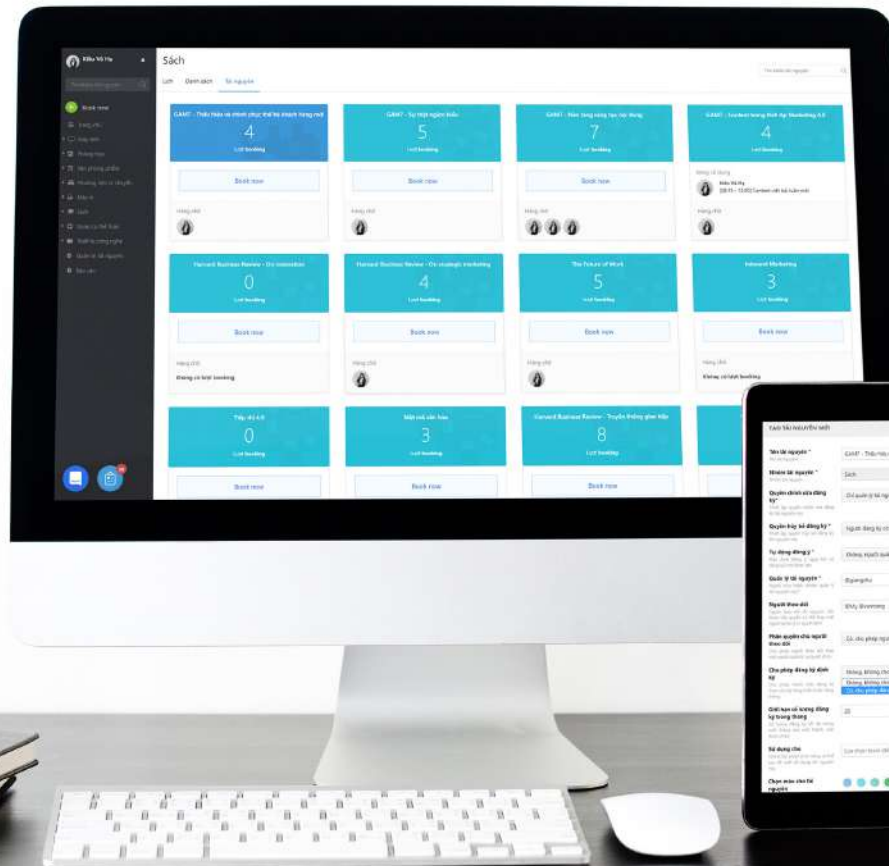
Kiều Vũ Hạ

Book now

Sách

Lịch Danh sách Tài nguyên

GAMT - Thấu hiểu và chinh phục thế hệ khách hàng mới
4
Lượt booking
Book now
Hàng chờ

GAMT - Sự thật ngành hiểu
5
Lượt booking
Book now
Hàng chờ

GAMT - Nâng tầm nâng tạo nội dung
7
Lượt booking
Book now
Hàng chờ

GAMT - Content trong thời đại Marketing 4.0
4
Lượt booking
Đang sử dụng
Kiều Vũ Hạ
Hàng chờ

Harvard Business Review - On innovation
0
Lượt booking
Book now
Hàng chờ
Không có lượt booking

Harvard Business Review - On strategic marketing
4
Lượt booking
Book now
Hàng chờ

The Future of Work
5
Lượt booking
Book now
Hàng chờ

Inbound Marketing
3
Lượt booking
Book now
Hàng chờ
Không có lượt booking

Tiếp thị 4.0
0
Lượt booking
Book now

Mật mã cảm xúc
3
Lượt booking
Book now

Harvard Business Review - Truyền thông giao tiếp
8
Lượt booking
Book now

TẠO TÀI NGUYÊN MỚI
Tên tài nguyên *
GAMT - Thấu hiểu
Nhóm tài nguyên *
Sách
Quyền chỉnh sửa đăng ký
Chỉ quản lý tài nguyên
Quyền hủy bỏ đăng ký *
Người đăng ký
Tự động đồng ý *
Không, người quản lý
Quản lý tài nguyên *
@gangdiu
Người theo dõi
Emily Browning
Phân quyền cho người theo dõi
Có, cho phép người
Cho phép đăng ký định kỳ
Không, không cho
Không, không cho
Có, cho phép đăng
Giới hạn số lượng đăng ký trong tháng
20
Sử dụng cho
Chọn màu cho tài nguyên